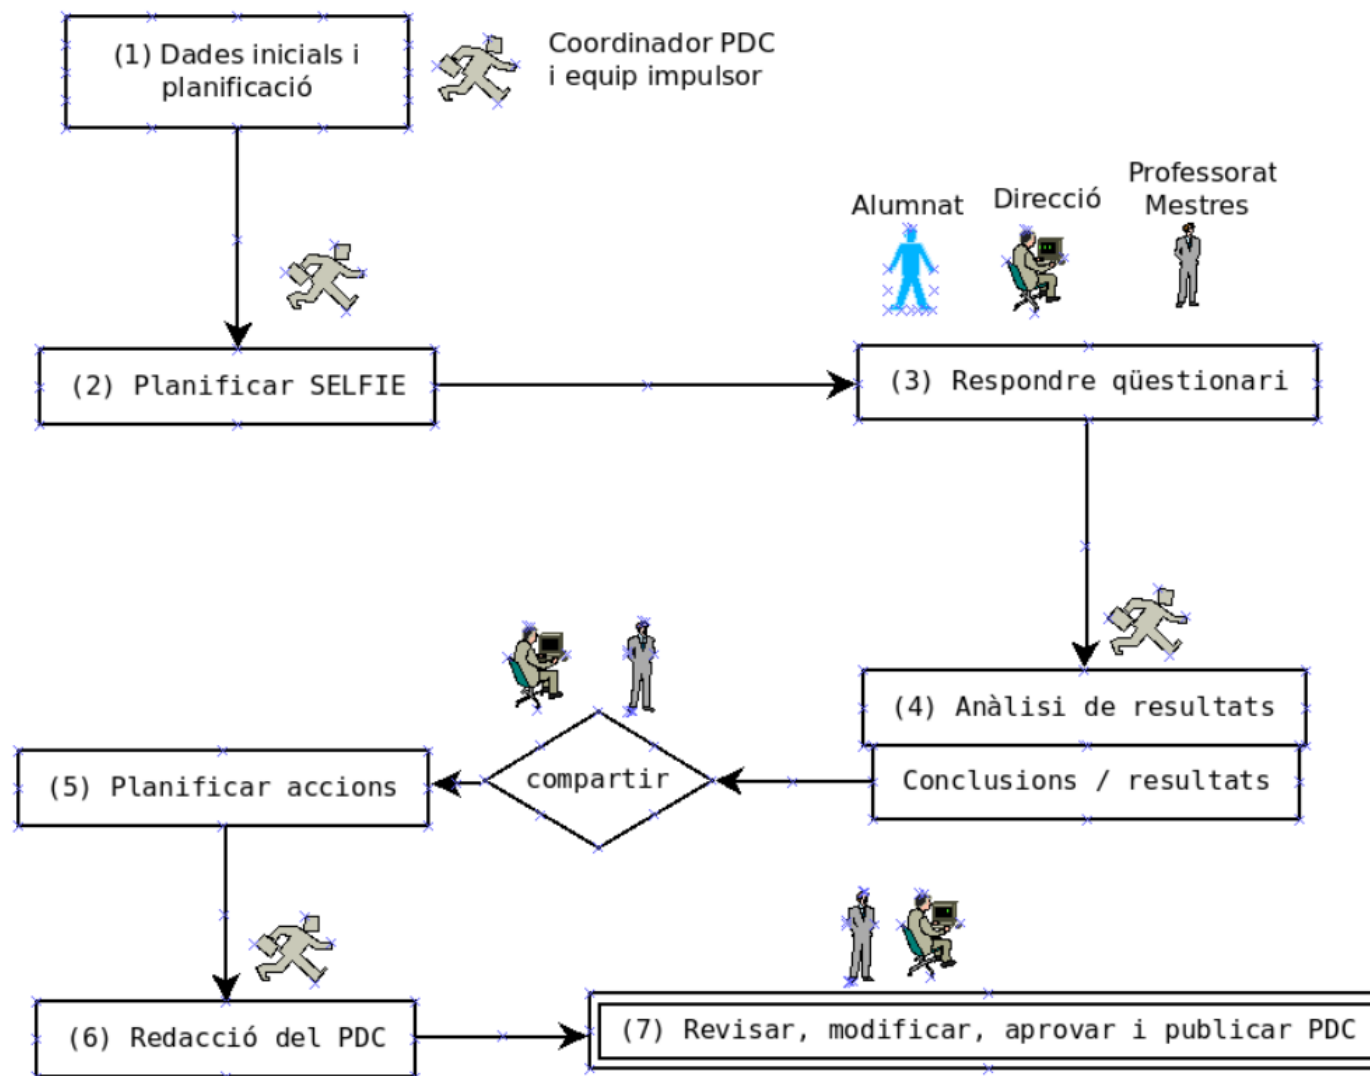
(1) Dades inicials i planificació

Coordinador PDC i equip impulsor

(2) Planificar SELFIE

Alumnat

Direcció

Professorat Mestres

(3) Respondre qüestionari

(4) Anàlisi de resultats

Conclusions / resultats

compartir

(5) Planificar accions

(6) Redacció del PDC

(7) Revisar, modificar, aprovar i publicar PDC